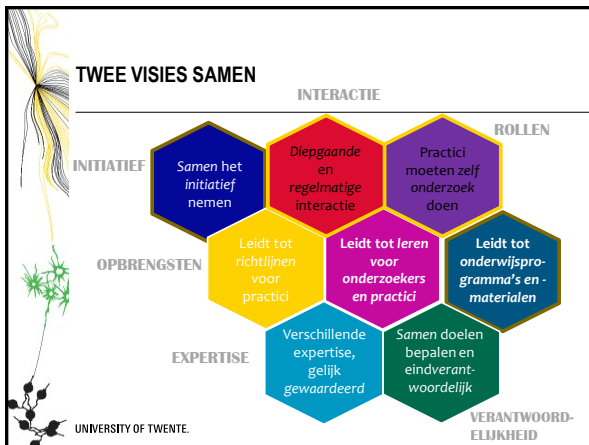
TWEE VISIES SAMEN

INTERACTIE

ROLLEN

INITIATIEF

Samen het initiatief nemen

Diepgaande en regelmatige interactie

Practici moeten zelf onderzoek doen

OPBRENGSTEN

Leidt tot richtlijnen voor practici

Leidt tot leren voor onderzoekers en practici

Leidt tot onderwijsprogramma's en -materialen

EXPERTISE

Verschillende expertise, gelijk gewaardeerd

Samen doelen bepalen en eindverantwoordelijk

VERANTWOORDELIJKHEID

UNIVERSITY OF TWENTE.